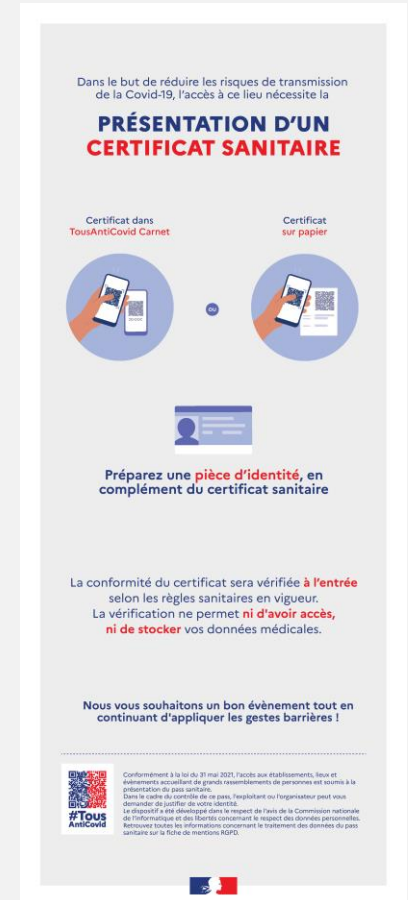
Dans le but de réduire les risques de transmission de la Covid-19, l'accès à ce lieu nécessite la

PRÉSENTATION D'UN CERTIFICAT SANITAIRE

Certificat dans TousAntiCovid Carnet

ou

Certificat sur papier

Préparez une pièce d'identité, en complément du certificat sanitaire

La conformité du certificat sera vérifiée à l'entrée selon les règles sanitaires en vigueur. La vérification ne permet ni d'avoir accès, ni de stocker vos données médicales.

Nous vous souhaitons un bon évènement tout en continuant d'appliquer les gestes barrières !

#Tous AntiCovid

Conformément à la loi du 31 mai 2021, l'accès aux établissements, lieux et évènements accueillant de grands rassemblements de personnes est soumis à la présentation du pass sanitaire.
Dans le cadre du contrôle de ce pass, l'exploitant ou l'organisateur peut vous demander de justifier de votre identité.
Le dispositif a été développé dans le respect de l'avis de la Commission nationale de l'informatique et des libertés concernant le respect des données personnelles.
Retrouvez toutes les informations concernant le traitement des données du pass sanitaire sur la fiche de mentions RGPD.